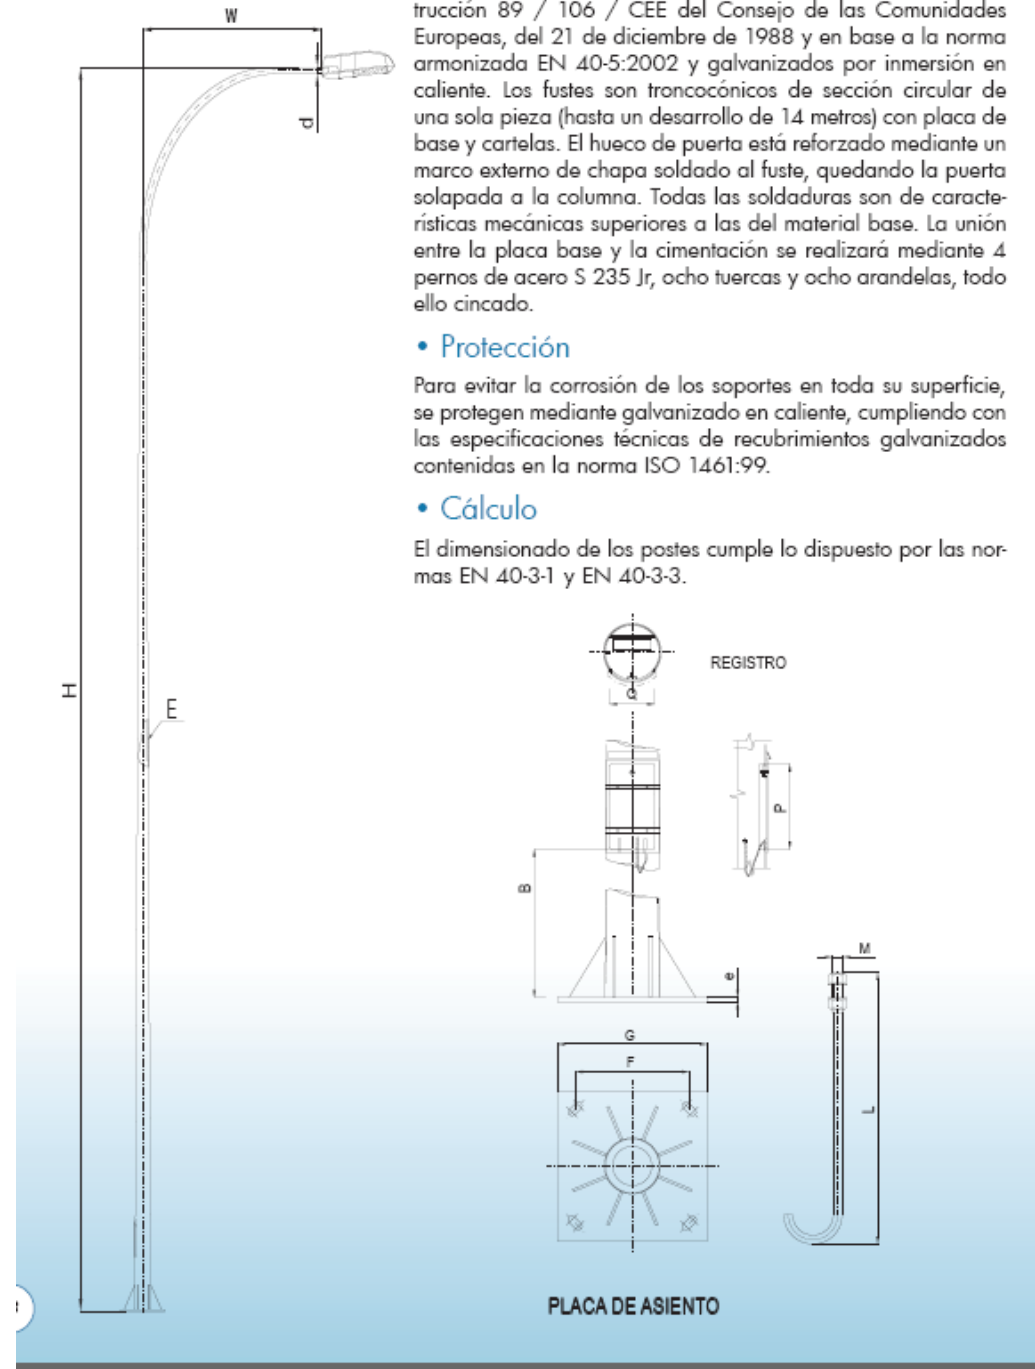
W

d

H

E

trucción 89 / 106 / CEE del Consejo de las Comunidades Europeas, del 21 de diciembre de 1988 y en base a la norma armonizada EN 40-5:2002 y galvanizados por inmersión en caliente. Los fustes son troncocónicos de sección circular de una sola pieza (hasta un desarrollo de 14 metros) con placa de base y cartelas. El hueco de puerta está reforzado mediante un marco externo de chapa soldado al fuste, quedando la puerta solapada a la columna. Todas las soldaduras son de características mecánicas superiores a las del material base. La unión entre la placa base y la cimentación se realizará mediante 4 pernos de acero S 235 Jr, ocho tuercas y ocho arandelas, todo ello cincado.

• Protección

Para evitar la corrosión de los soportes en toda su superficie, se protegen mediante galvanizado en caliente, cumpliendo con las especificaciones técnicas de recubrimientos galvanizados contenidas en la norma ISO 1461:99.

• Cálculo

El dimensionado de los postes cumple lo dispuesto por las normas EN 40-3-1 y EN 40-3-3.

REGISTRO

Q

P

B

e

M

G

F

L

PLACA DE ASIENTO